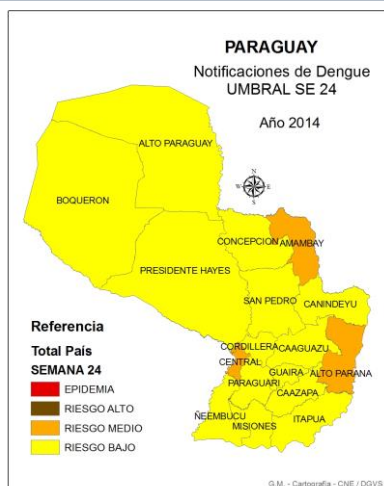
PARAGUAY
Notificaciones de Dengue
UMBRAL SE 24

Año 2014

ALTO PARAGUAY
BOQUERON
CONCEPCION
AMAMBAY
PRESIDENTE HAYES
SAN PEDRO
CANINDEYU
CORDILLERA
CAAGUAZU
CENTRAL
GUAIRA
ALTO PARANA
PARAGUARI
CAAZAPA
ÑEEMBUCU
MISIONES
ITAPUA

N
W E
S

Referencia
Total País
SEMANA 24
EPIDEMIA
RIESGO ALTO
RIESGO MEDIO
RIESGO BAJO

G.M. - Cartografia - CNE / DGVS